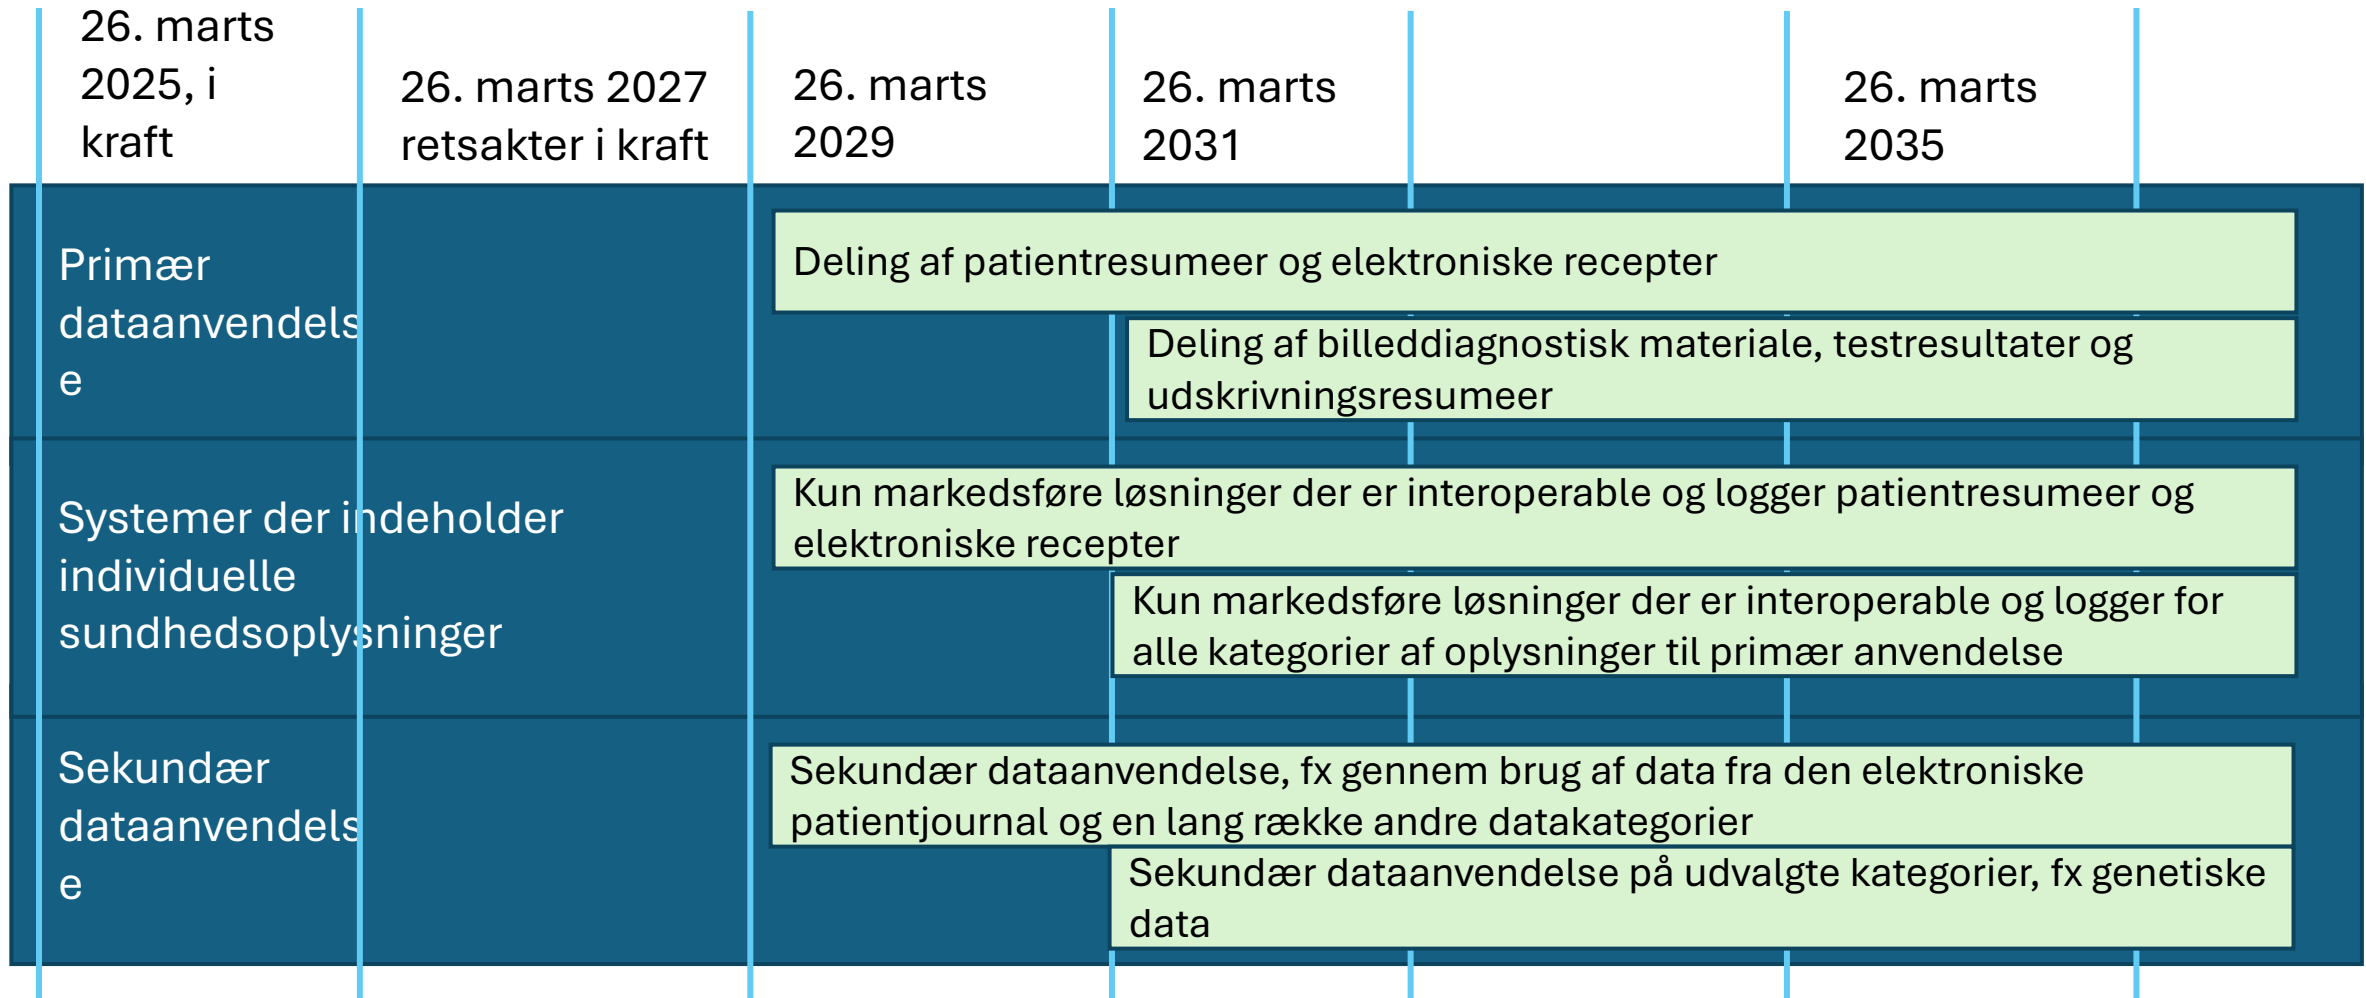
26. marts 2025, i kraft

26. marts 2027 retsakter i kraft

26. marts 2029

26. marts 2031

26. marts 2035

Primær dataanvendelse

Deling af patientresumeer og elektroniske recepter

Deling af billeddiagnostisk materiale, testresultater og udskrivningsresumeer

Systemer der indeholder individuelle sundhedsoplysninger

Kun markedsføre løsninger der er interoperable og logger patientresumeer og elektroniske recepter

Kun markedsføre løsninger der er interoperable og logger for alle kategorier af oplysninger til primær anvendelse

Sekundær dataanvendelse

Sekundær dataanvendelse, fx gennem brug af data fra den elektroniske patientjournal og en lang række andre datakategorier

Sekundær dataanvendelse på udvalgte kategorier, fx genetiske data